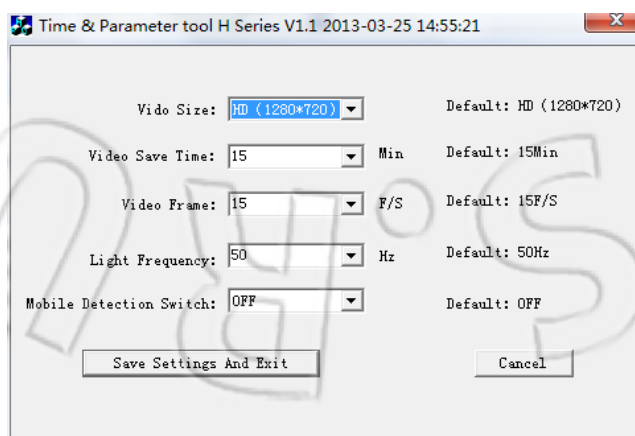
Time & Parameter tool H Series V1.1 2013-03-25 14:55:21

Vido Size: HD (1280*720) Default: HD (1280*720)

Video Save Time: 15 Min Default: 15Min

Video Frame: 15 F/S Default: 15F/S

Light Frequency: 50 Hz Default: 50Hz

Mobile Detection Switch: OFF Default: OFF

Save Settings And Exit

Cancel